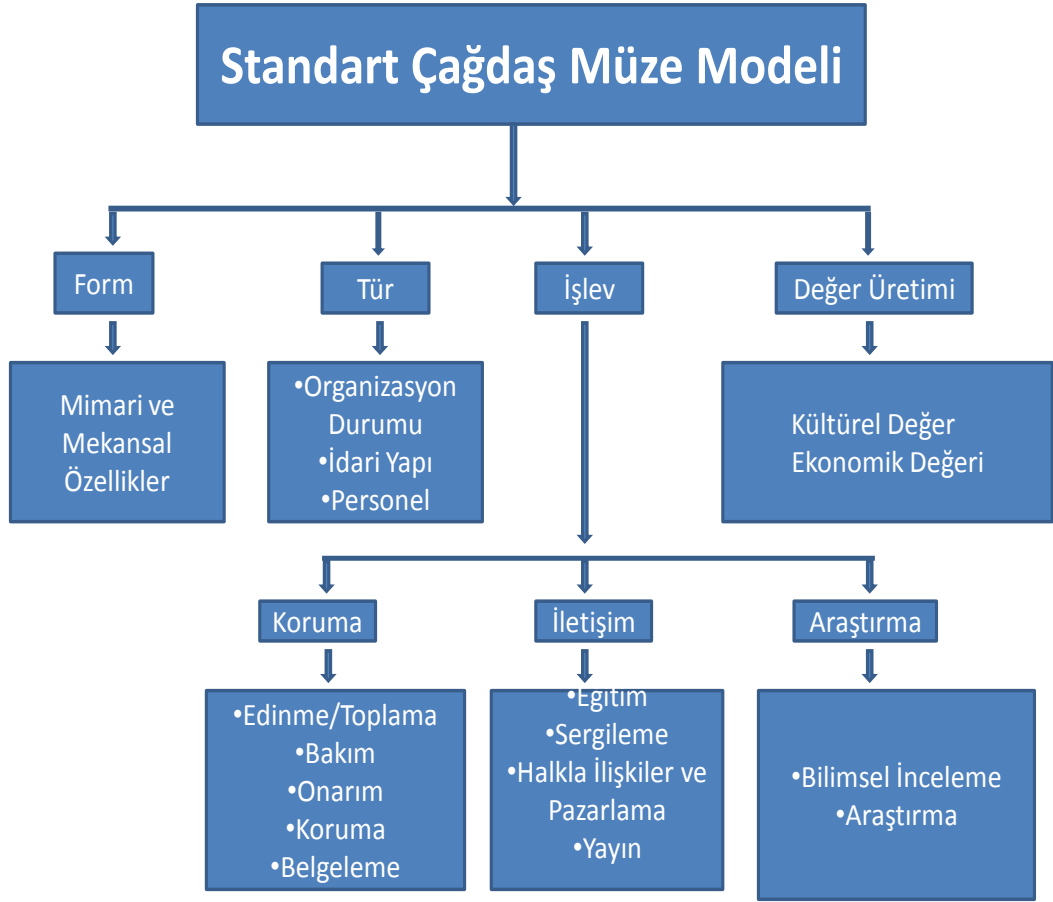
Standart Çağdaş Müze Modeli

Form

Mimari ve Mekansal Özellikler

Tür

•Organizasyon Durumu
•İdari Yapı
•Personel

İşlev

Değer Üretimi

Kültürel Değer
Ekonomik Değeri

Koruma

•Edinme/Toplama
•Bakım
•Onarım
•Koruma
•Belgeleme

İletişim

•Eğitim
•Sergileme
•Halkla İlişkiler ve Pazarlama
•Yayın

Araştırma

•Bilimsel İnceleme
•Araştırma